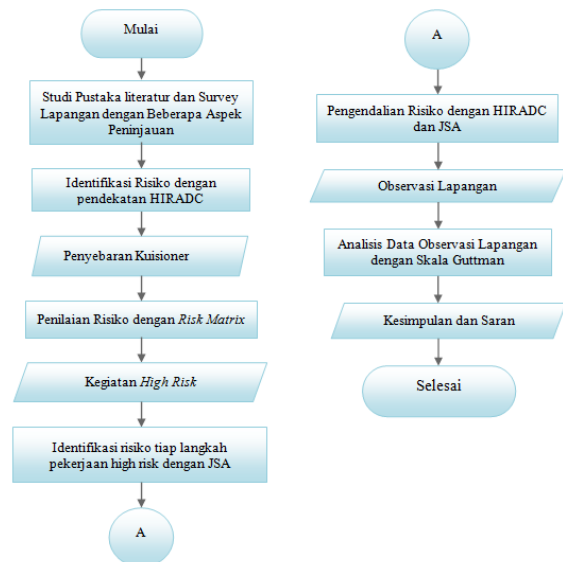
Mulai

Studi Pustaka literatur dan Survey Lapangan dengan Beberapa Aspek Peninjauan

Identifikasi Risiko dengan pendekatan HIRADC

Penyebaran Kuisioner

Penilaian Risiko dengan *Risk Matrix*

Kegiatan *High Risk*

Identifikasi risiko tiap langkah pekerjaan high risk dengan JSA

A

A

Pengendalian Risiko dengan HIRADC dan JSA

Observasi Lapangan

Analisis Data Observasi Lapangan dengan Skala Guttman

Kesimpulan dan Saran

Selesai